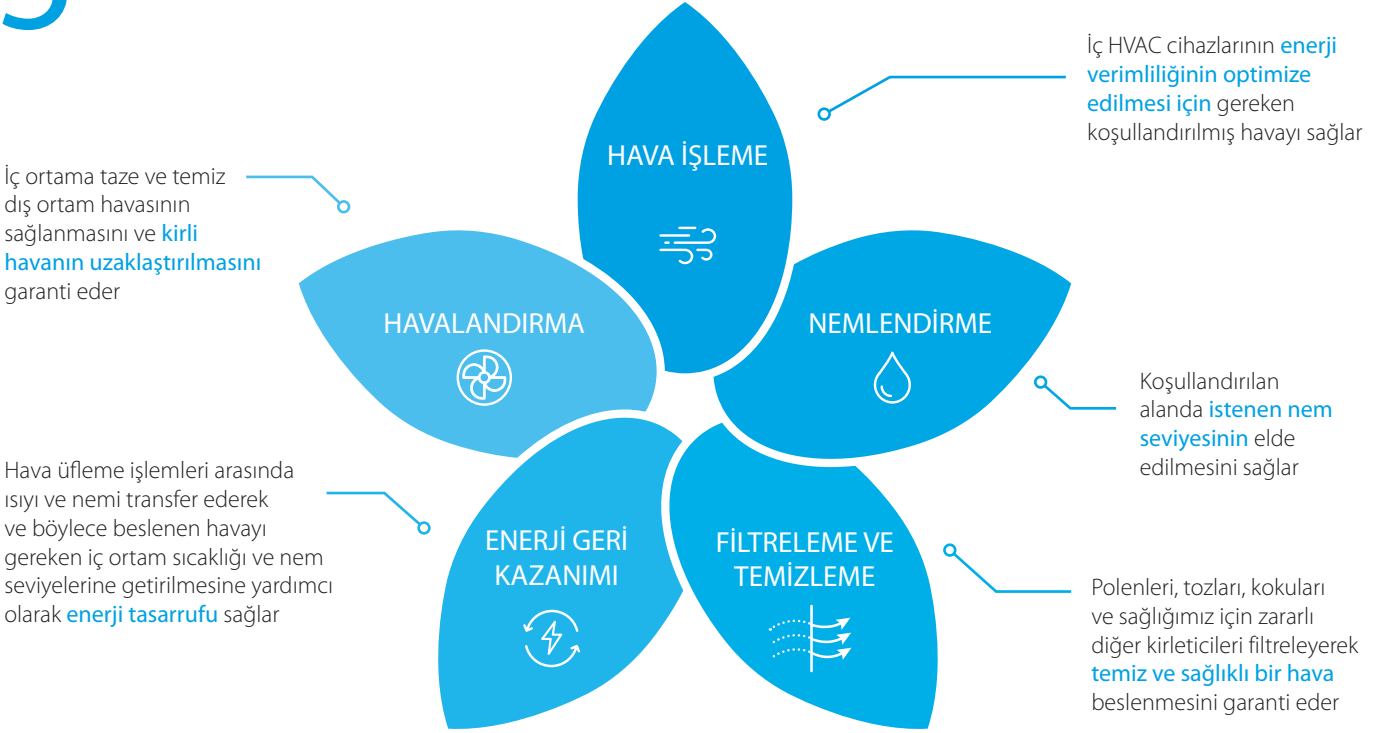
İç HVAC cihazlarının enerji verimliliğinin optimize edilmesi için gereken koşullandırılmış havayı sağlar

İç ortama taze ve temiz dış ortam havasının sağlanmasını ve kirli havanın uzaklaştırılmasını garanti eder

HAVA İŞLEME

HAVALANDIRMA

NEMLENDİRME

Koşullandırılan alanda istenen nem seviyesinin elde edilmesini sağlar

Hava üfleme işlemleri arasında ısıyı ve nemi transfer ederek ve böylece beslenen havayı gereken iç ortam sıcaklığı ve nem seviyelerine getirilmesine yardımcı olarak enerji tasarrufu sağlar

ENERJİ GERİ KAZANIMI

FİLTRELEME VE TEMİZLEME

Polenleri, tozları, kokuları ve sağlığımız için zararlı diğer kirleticileri filtreleyerek temiz ve sağlıklı bir hava beslenmesini garanti eder